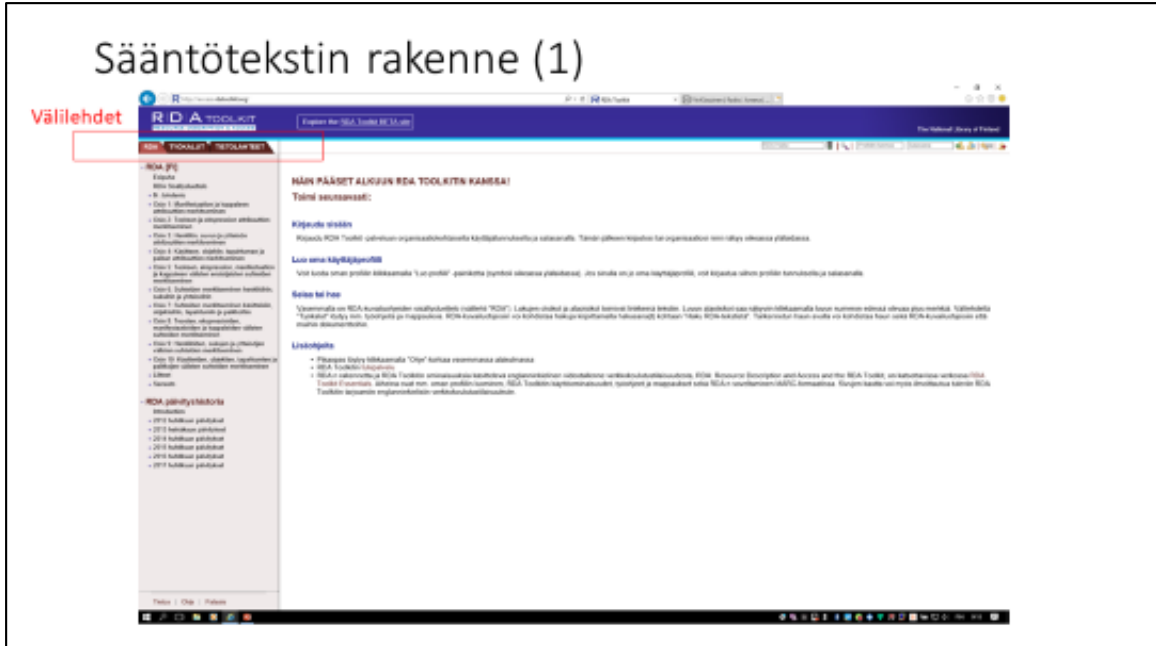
Sääntötekstin rakenne (1)

Välilehdet

RDA TOOLKIT

Explore the RDA Toolkit BETA site

The National Library of Finland

RDA TYÖKALUT TIETOLÄHTEET

RDA [FI]

NÄIN PÄÄSET ALKUUN RDA TOOLKITIN KANSSA!

Toimi seuraavasti:

Kirjaudu sisään

Luo oma käyttäjäprofiili

Selaa tai hae

Lisäohjeita

RDA päivityshistoria

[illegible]